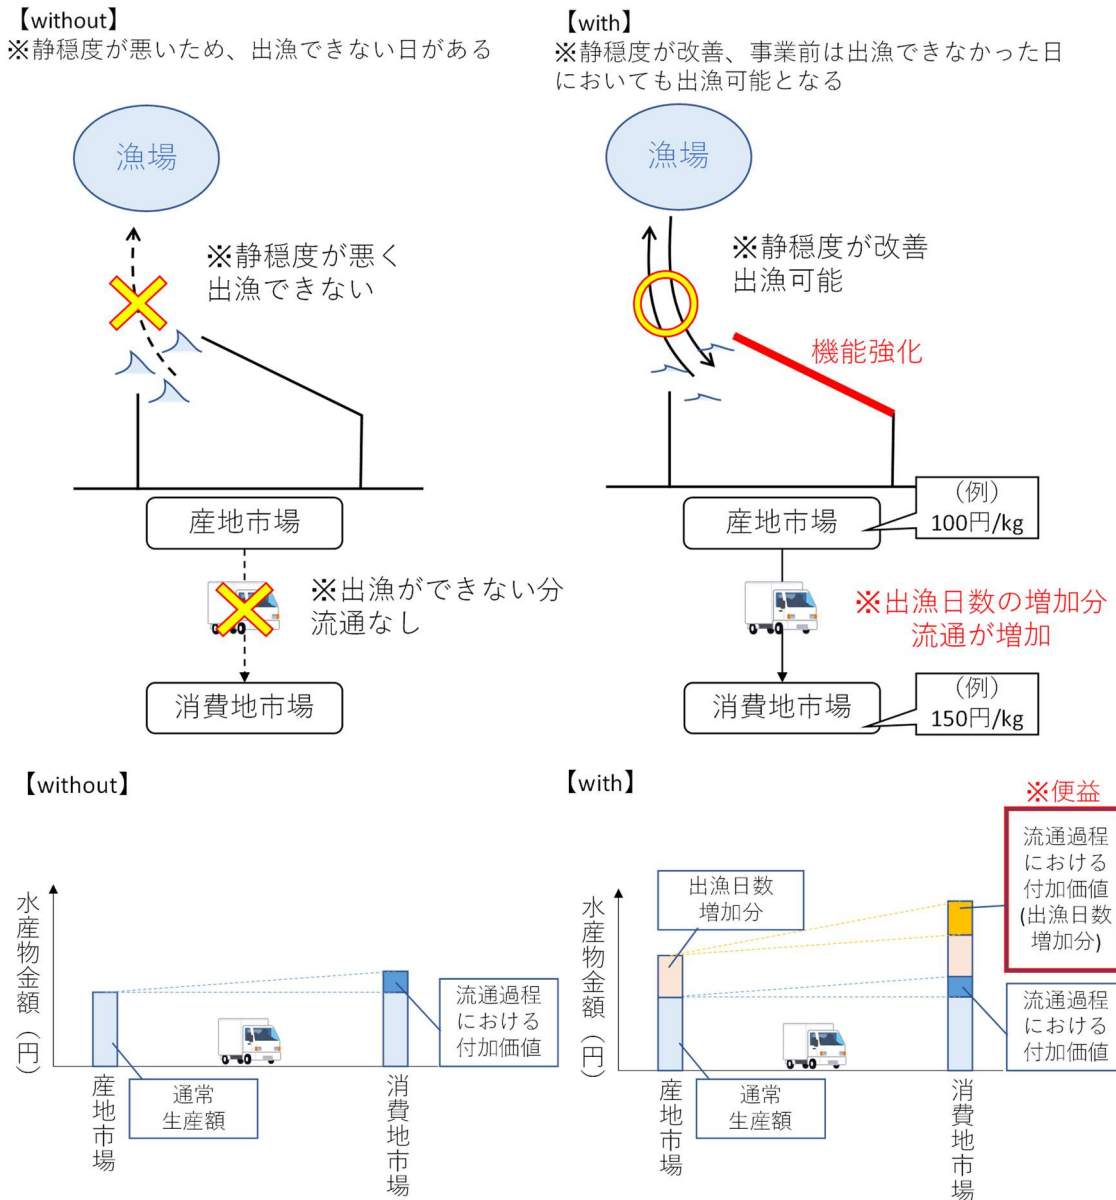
【without】
※静穏度が悪いため、出漁できない日がある

漁場

※静穏度が悪く
出漁できない

産地市場

※出漁ができない分
流通なし

消費地市場

【with】
※静穏度が改善、事業前は出漁できなかった日においても出漁可能となる

漁場

※静穏度が改善
出漁可能

機能強化

産地市場

(例)
100円/kg

※出漁日数の増加分
流通が増加

消費地市場

(例)
150円/kg

【without】

水産物金額(円)

流通過程における付加価値

通常生産額

産地市場

消費地市場

【with】

※便益

流通過程における付加価値(出漁日数増加分)

出漁日数増加分

水産物金額(円)

流通過程における付加価値

通常生産額

産地市場

消費地市場